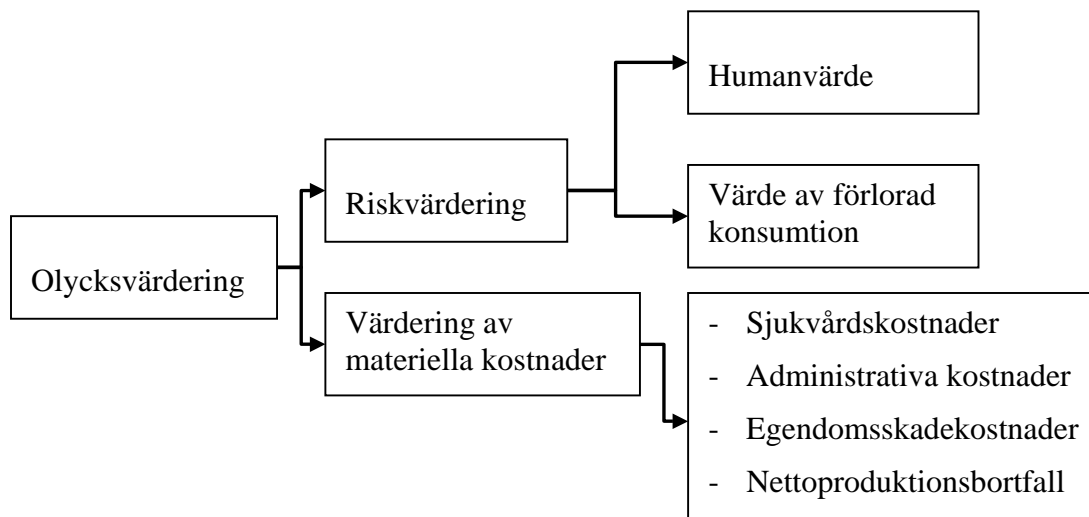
Olycksvärdering

Riskvärdering

Humanvärde

Värde av förlorad konsumtion

Värdering av materiella kostnader

- Sjukvårdskostnader
- Administrativa kostnader
- Egendomsskadekostnader
- Nettoproduktionsbortfall